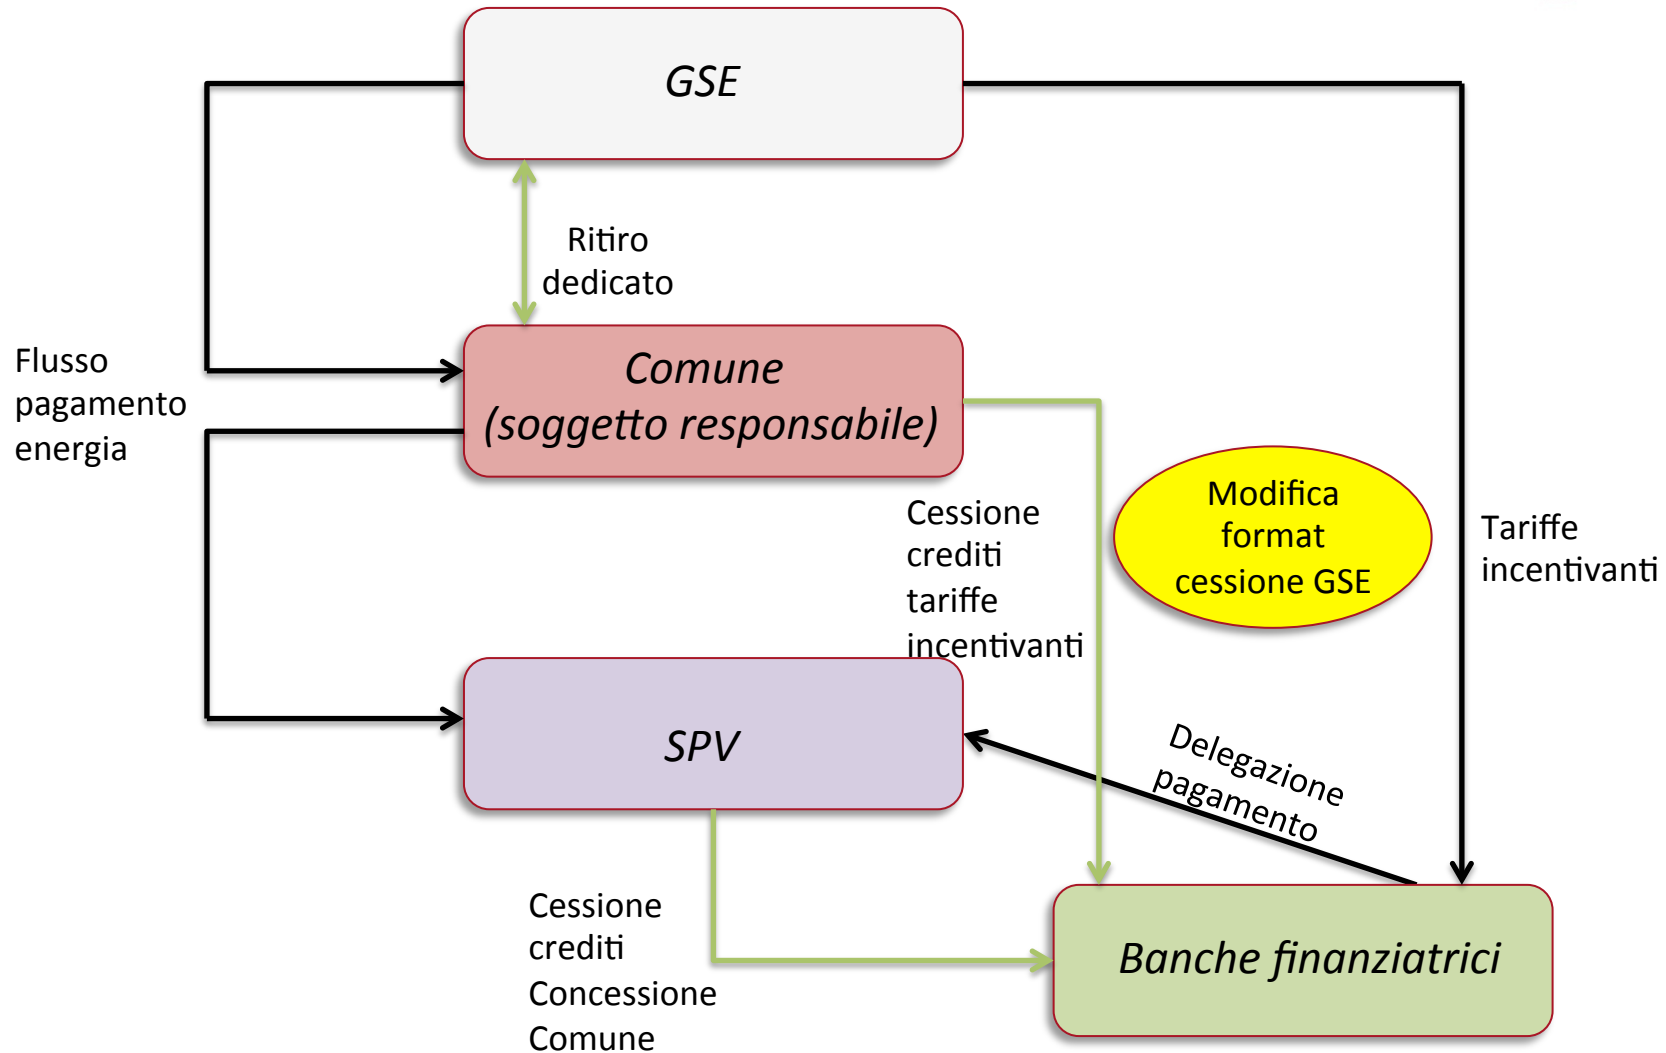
GSE

Ritiro dedicato

Flusso pagamento energia

Comune (soggetto responsabile)

Cessione crediti tariffe incentivanti

Modifica format cessione GSE

Tariffe incentivanti

SPV

Delegazione pagamento

Cessione crediti Concessione Comune

Banche finanziatrici